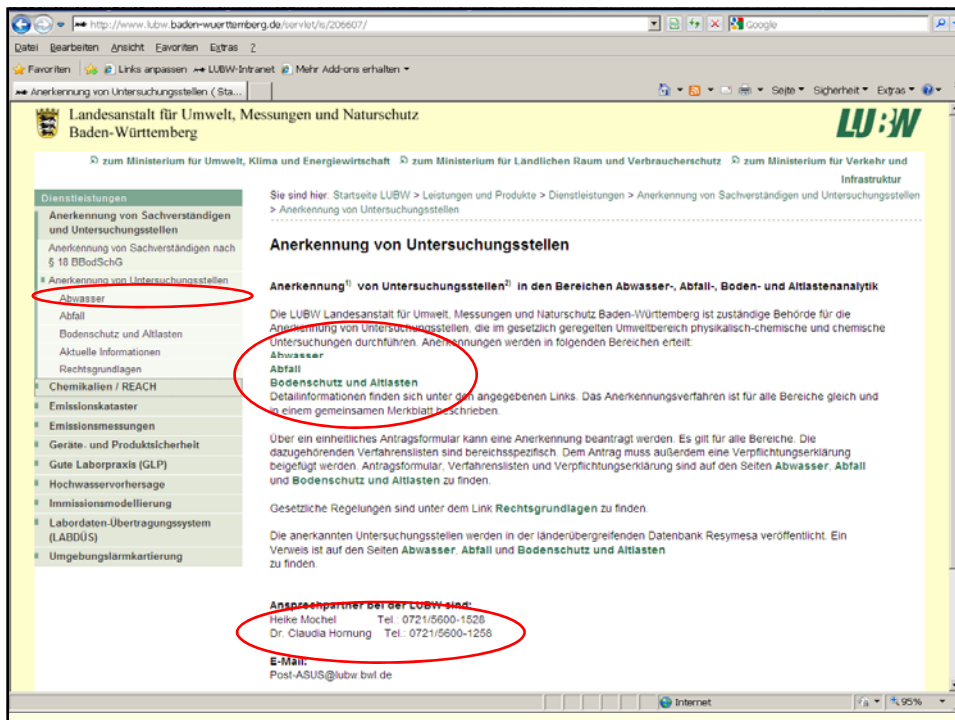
http://www.lubw.baden-wuerttemberg.de/servlet/is/206607/

Google

Datei Bearbeiten Ansicht Favoriten Extras ?

Favoriten Links anpassen LUBW-Intranet Mehr Add-ons erhalten

Anerkennung von Untersuchungsstellen ( Sta...

Seite Sicherheit Extras

Landesanstalt für Umwelt, Messungen und Naturschutz Baden-Württemberg

LUBW

zum Ministerium für Umwelt, Klima und Energiewirtschaft zum Ministerium für Ländlichen Raum und Verbraucherschutz zum Ministerium für Verkehr und Infrastruktur

Dienstleistungen
Anerkennung von Sachverständigen und Untersuchungsstellen
Anerkennung von Sachverständigen nach § 18 BBodSchG
Anerkennung von Untersuchungsstellen
Abwasser
Abfall
Bodenschutz und Altlasten
Aktuelle Informationen
Rechtsgrundlagen
Chemikalien / REACH
Emissionskataster
Emissionsmessungen
Geräte- und Produktsicherheit
Gute Laborpraxis (GLP)
Hochwasservorhersage
Immissionsmodellierung
Labordaten-Übertragungssystem (LABDÜS)
Umgebungslärmkartierung

Sie sind hier: Startseite LUBW > Leistungen und Produkte > Dienstleistungen > Anerkennung von Sachverständigen und Untersuchungsstellen > Anerkennung von Untersuchungsstellen

Anerkennung von Untersuchungsstellen

Anerkennung$^{1)}$ von Untersuchungsstellen$^{2)}$ in den Bereichen Abwasser-, Abfall-, Boden- und Altlastenanalytik

Die LUBW Landesanstalt für Umwelt, Messungen und Naturschutz Baden-Württemberg ist zuständige Behörde für die Anerkennung von Untersuchungsstellen, die im gesetzlich geregelten Umweltbereich physikalisch-chemische und chemische Untersuchungen durchführen. Anerkennungen werden in folgenden Bereichen erteilt:
Abwasser
Abfall
Bodenschutz und Altlasten
Detailinformationen finden sich unter den angegebenen Links. Das Anerkennungsverfahren ist für alle Bereiche gleich und in einem gemeinsamen Merkblatt beschrieben.

Über ein einheitliches Antragsformular kann eine Anerkennung beantragt werden. Es gilt für alle Bereiche. Die dazugehörenden Verfahrenslisten sind bereichsspezifisch. Dem Antrag muss außerdem eine Verpflichtungserklärung beigefügt werden. Antragsformular, Verfahrenslisten und Verpflichtungserklärung sind auf den Seiten Abwasser, Abfall und Bodenschutz und Altlasten zu finden.

Gesetzliche Regelungen sind unter dem Link Rechtsgrundlagen zu finden.

Die anerkannten Untersuchungsstellen werden in der länderübergreifenden Datenbank Resymesa veröffentlicht. Ein Verweis ist auf den Seiten Abwasser, Abfall und Bodenschutz und Altlasten zu finden.

Ansprechpartner bei der LUBW sind:
Heike Mochel Tel.: 0721/5600-1528
Dr. Claudia Hornung Tel.: 0721/5600-1258

E-Mail:
Post-ASUS@lubw.bwl.de

Internet 95%